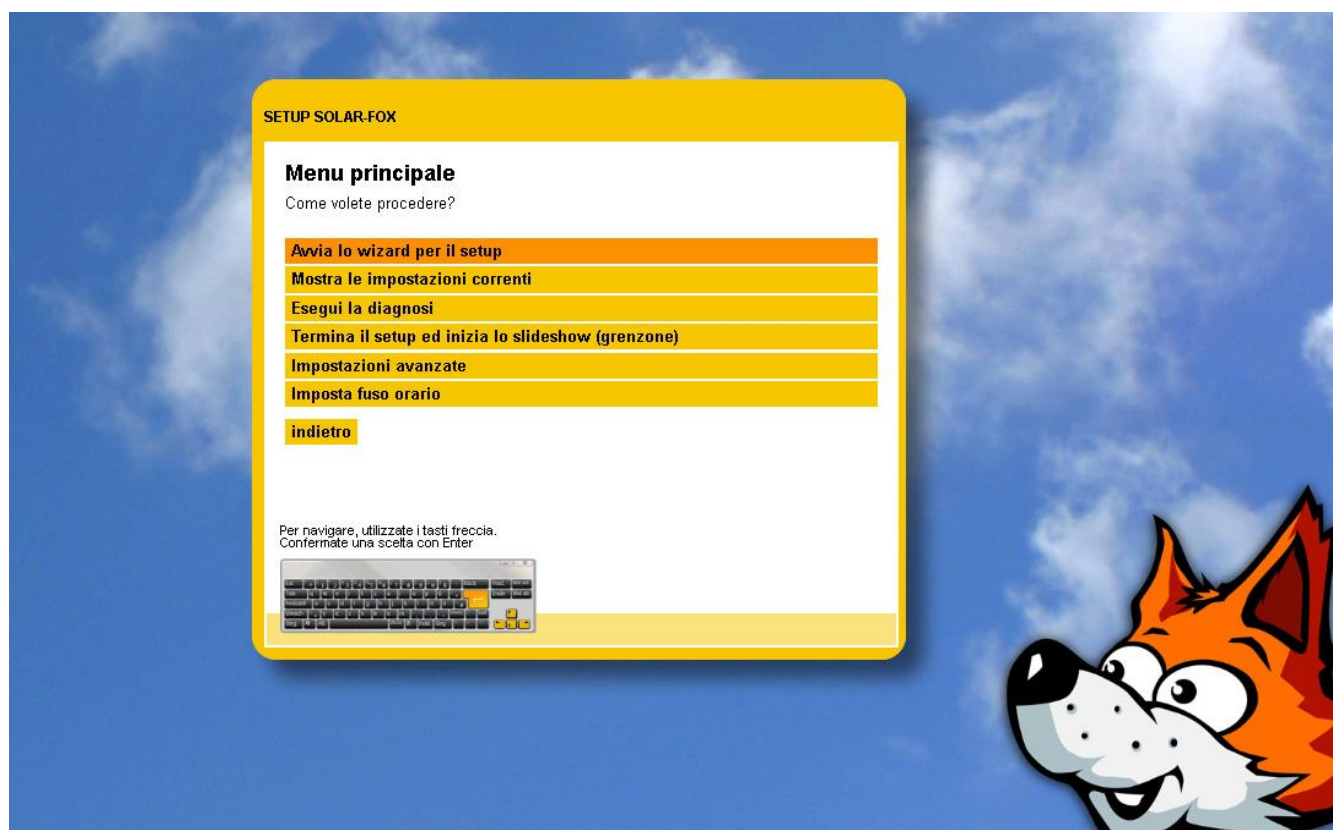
SETUP SOLAR-FOX

Menu principale

Come volete procedere?

Avvia lo wizard per il setup

Mostra le impostazioni correnti

Esegui la diagnosi

Termina il setup ed inizia lo slideshow (grenzone)

Impostazioni avanzate

Imposta fuso orario

indietro

Per navigare, utilizzate i tasti freccia.
Confermate una scelta con Enter